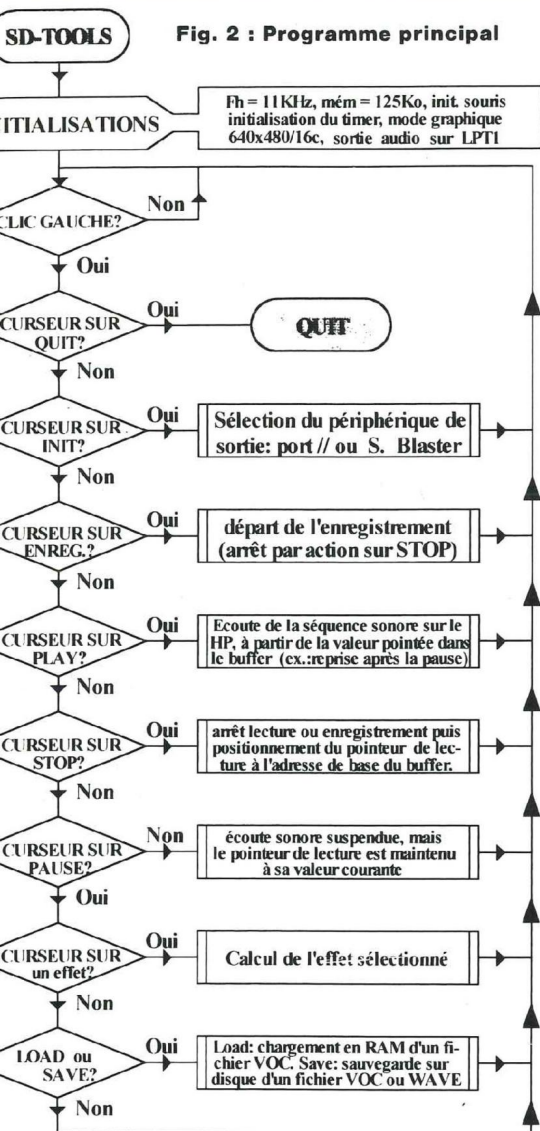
SD-TOOLS

Fig. 2 : Programme principal

ITIALISATIONS

Fh = 11KHz, mém = 125Ko, init. souris initialisation du timer, mode graphique 640x480/16c, sortie audio sur LPT1

LIC GAUCHE?

Non

Oui

CURSEUR SUR QUIT?

Oui

QUIT

Non

CURSEUR SUR INIT?

Oui

Sélection du périphérique de sortie: port // ou S. Blaster

Non

CURSEUR SUR ENREG.?

Oui

départ de l'enregistrement (arrêt par action sur STOP)

Non

CURSEUR SUR PLAY?

Oui

Ecoute de la séquence sonore sur le HP, à partir de la valeur pointée dans le buffer (ex.:reprise après la pause)

Non

CURSEUR SUR STOP?

Oui

arrêt lecture ou enregistrement puis positionnement du pointeur de lecture à l'adresse de base du buffer.

Non

CURSEUR SUR PAUSE?

Non

écoute sonore suspendue, mais le pointeur de lecture est maintenu à sa valeur courante

Oui

CURSEUR SUR un effet?

Oui

Calcul de l'effet sélectionné

Non

LOAD ou SAVE?

Oui

Load: chargement en RAM d'un fichier VOC. Save: sauvegarde sur disque d'un fichier VOC ou WAVE

Non